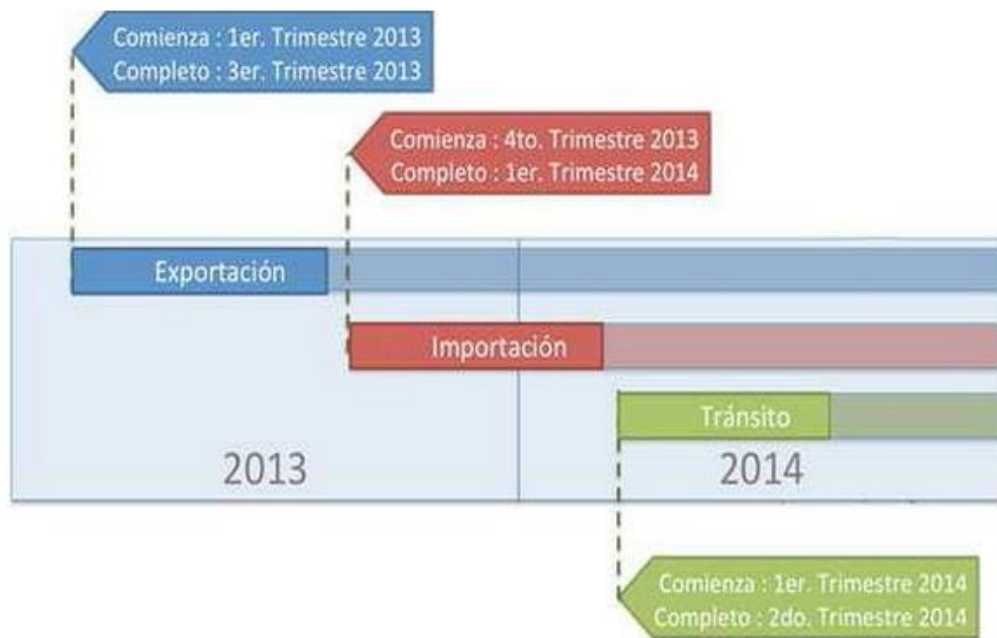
Comienza : 1er. Trimestre 2013
Completo : 3er. Trimestre 2013

Comienza : 4to. Trimestre 2013
Completo : 1er. Trimestre 2014

Exportación

Importación

Tránsito

2013

2014

Comienza : 1er. Trimestre 2014
Completo : 2do. Trimestre 2014